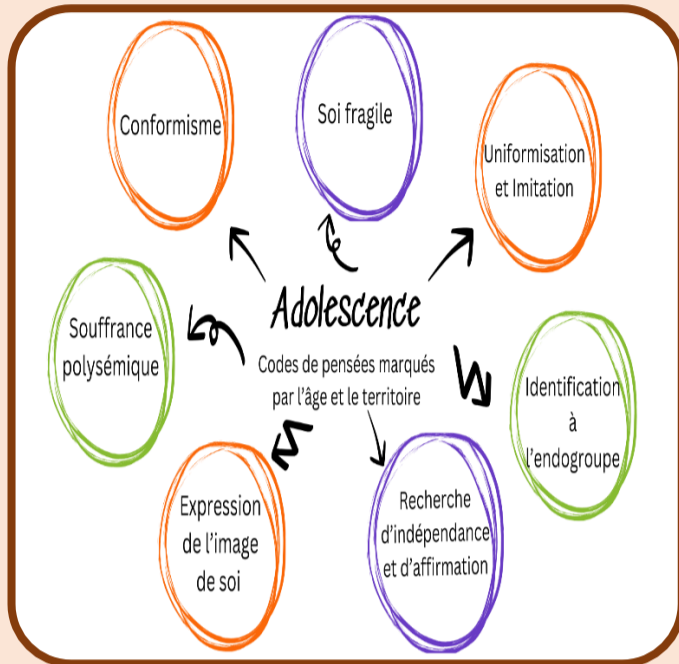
Conformisme

Soi fragile

Uniformisation et Imitation

Adolescence

Codes de pensées marqués par l'âge et le territoire

Souffrance polysémique

Identification à l'endogroupe

Expression de l'image de soi

Recherche d'indépendance et d'affirmation